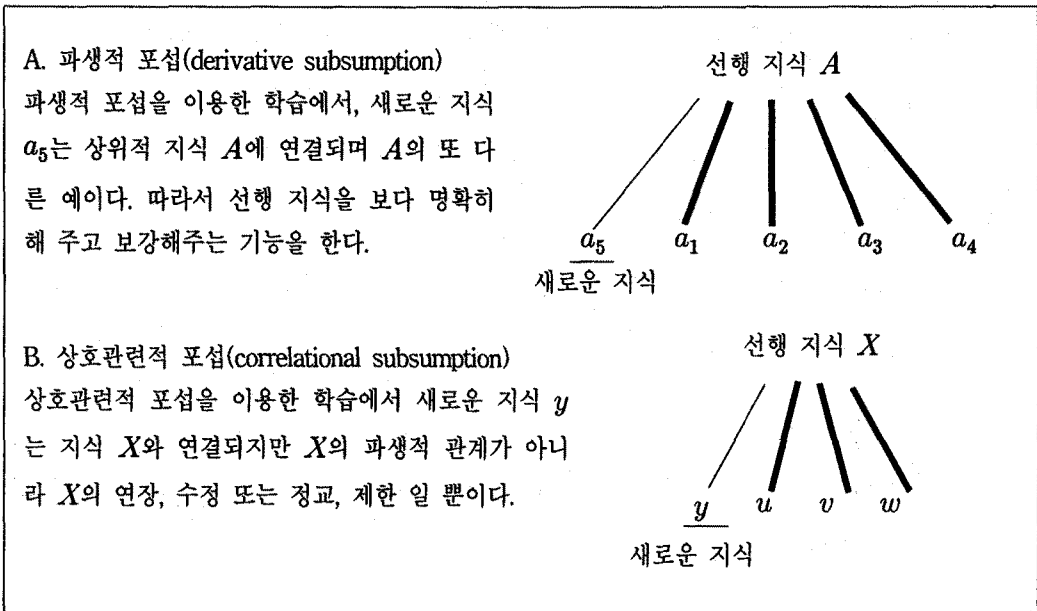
A. 파생적 포섭(derivative subsumption)
파생적 포섭을 이용한 학습에서, 새로운 지식 $a_5$는 상위적 지식 $A$에 연결되며 $A$의 또 다른 예이다. 따라서 선행 지식을 보다 명확히 해 주고 보강해주는 기능을 한다.

선행 지식 $A$

$a_5$ $a_1$ $a_2$ $a_3$ $a_4$

새로운 지식

B. 상호관련적 포섭(correlational subsumption)
상호관련적 포섭을 이용한 학습에서 새로운 지식 $y$는 지식 $X$와 연결되지만 $X$의 파생적 관계가 아니라 $X$의 연장, 수정 또는 정교, 제한 일 뿐이다.

선행 지식 $X$

$y$ $u$ $v$ $w$

새로운 지식